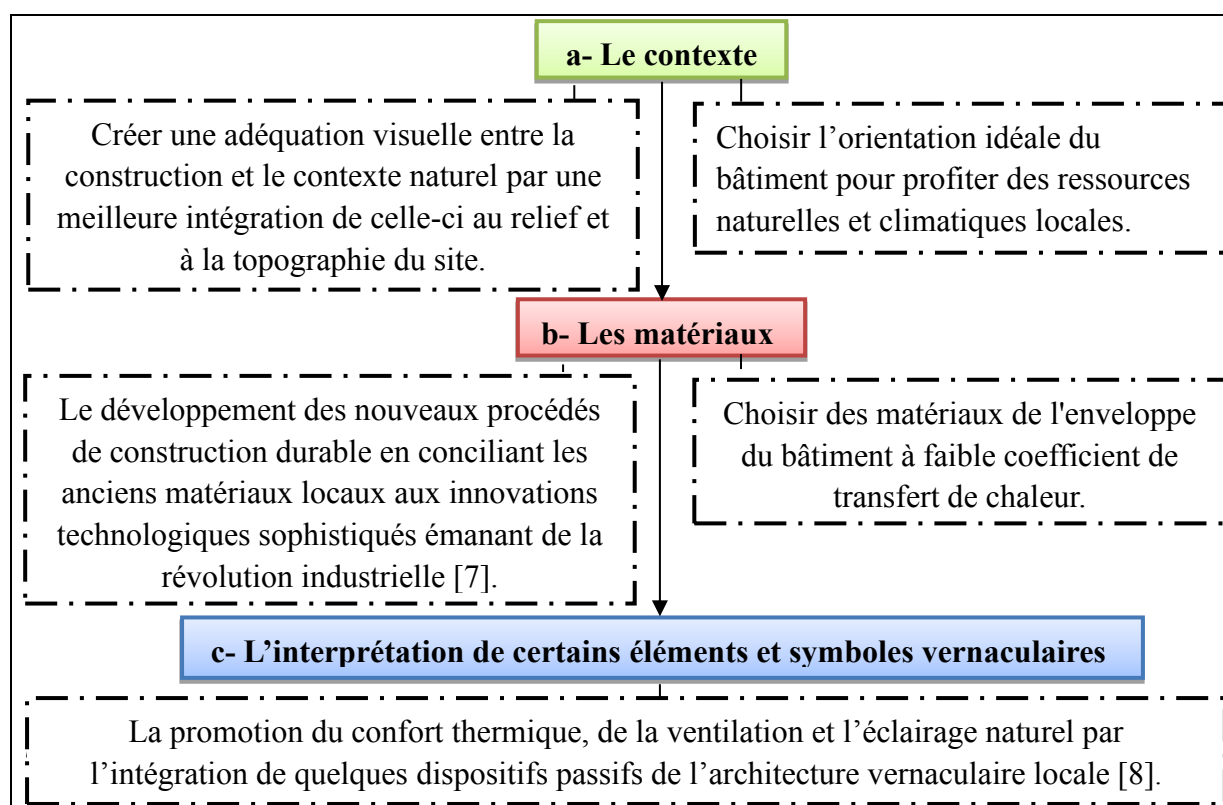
a- Le contexte

Créer une adéquation visuelle entre la construction et le contexte naturel par une meilleure intégration de celle-ci au relief et à la topographie du site.

Choisir l'orientation idéale du bâtiment pour profiter des ressources naturelles et climatiques locales.

b- Les matériaux

Le développement des nouveaux procédés de construction durable en conciliant les anciens matériaux locaux aux innovations technologiques sophistiqués émanant de la révolution industrielle [7].

Choisir des matériaux de l'enveloppe du bâtiment à faible coefficient de transfert de chaleur.

c- L'interprétation de certains éléments et symboles vernaculaires

La promotion du confort thermique, de la ventilation et l'éclairage naturel par l'intégration de quelques dispositifs passifs de l'architecture vernaculaire locale [8].